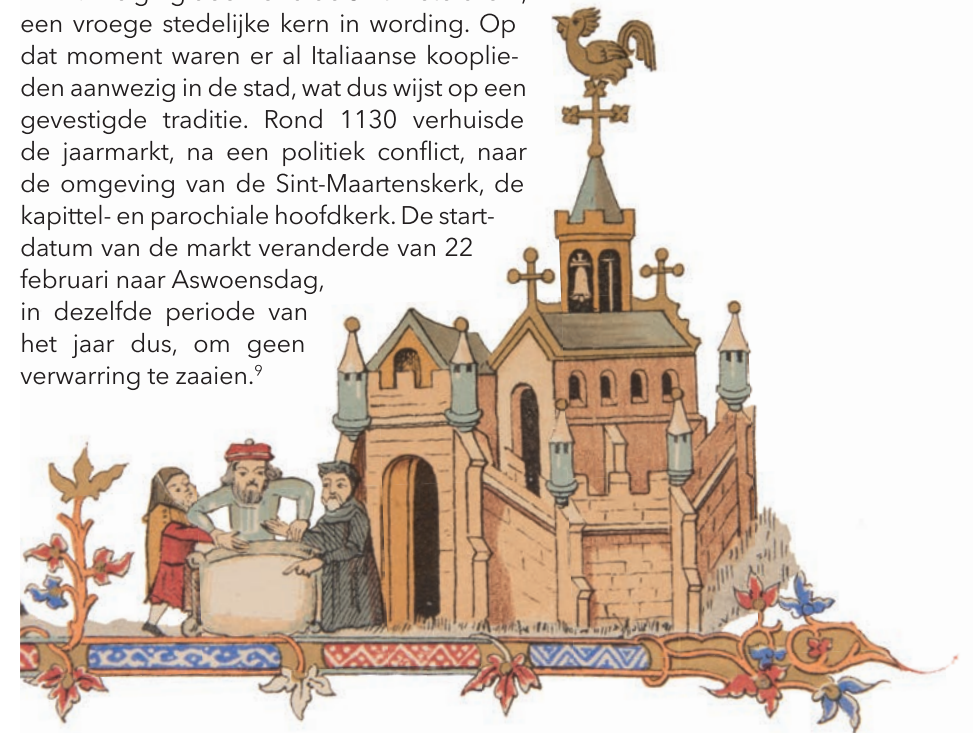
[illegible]
een vroege stedelijke kern in wording. Op dat moment waren er al Italiaanse kooplieden aanwezig in de stad, wat dus wijst op een gevestigde traditie. Rond 1130 verhuisde de jaarmarkt, na een politiek conflict, naar de omgeving van de Sint-Maartenskerk, de kapittel- en parochiale hoofdkerk. De startdatum van de markt veranderde van 22 februari naar Aswoensdag, in dezelfde periode van het jaar dus, om geen verwarring te zaaien.$^{9}$